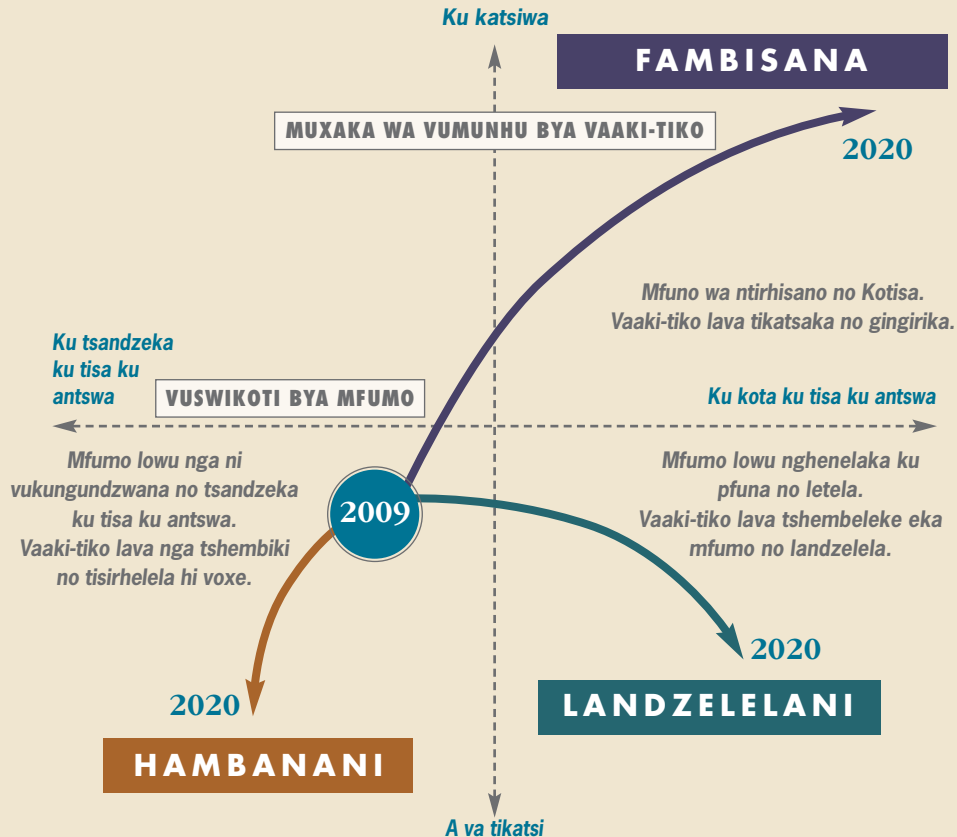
Ku katsiwa

FAMBISANA

MUXAKA WA VUMUNHU BYA VAAKI-TIKO

2020

Mfuno wa ntirhisano no Kotisa.
Vaaki-tiko lava tikatsaka no gingirika.

Ku tsandzeka ku tisa ku antswa

VUSWIKOTI BYA MFUMO

Ku kota ku tisa ku antswa

Mfumo lowu nga ni vukungundzwana no tsandzeka ku tisa ku antswa.
Vaaki-tiko lava nga tshembiki no tisirhelela hi voxe.

2009

Mfumo lowu nghenelaka ku pfuna no letela.
Vaaki-tiko lava tshembeleke eka mfumo no landzelela.

2020

2020

LANDZELELANI

HAMBANANI

A va tikatsi